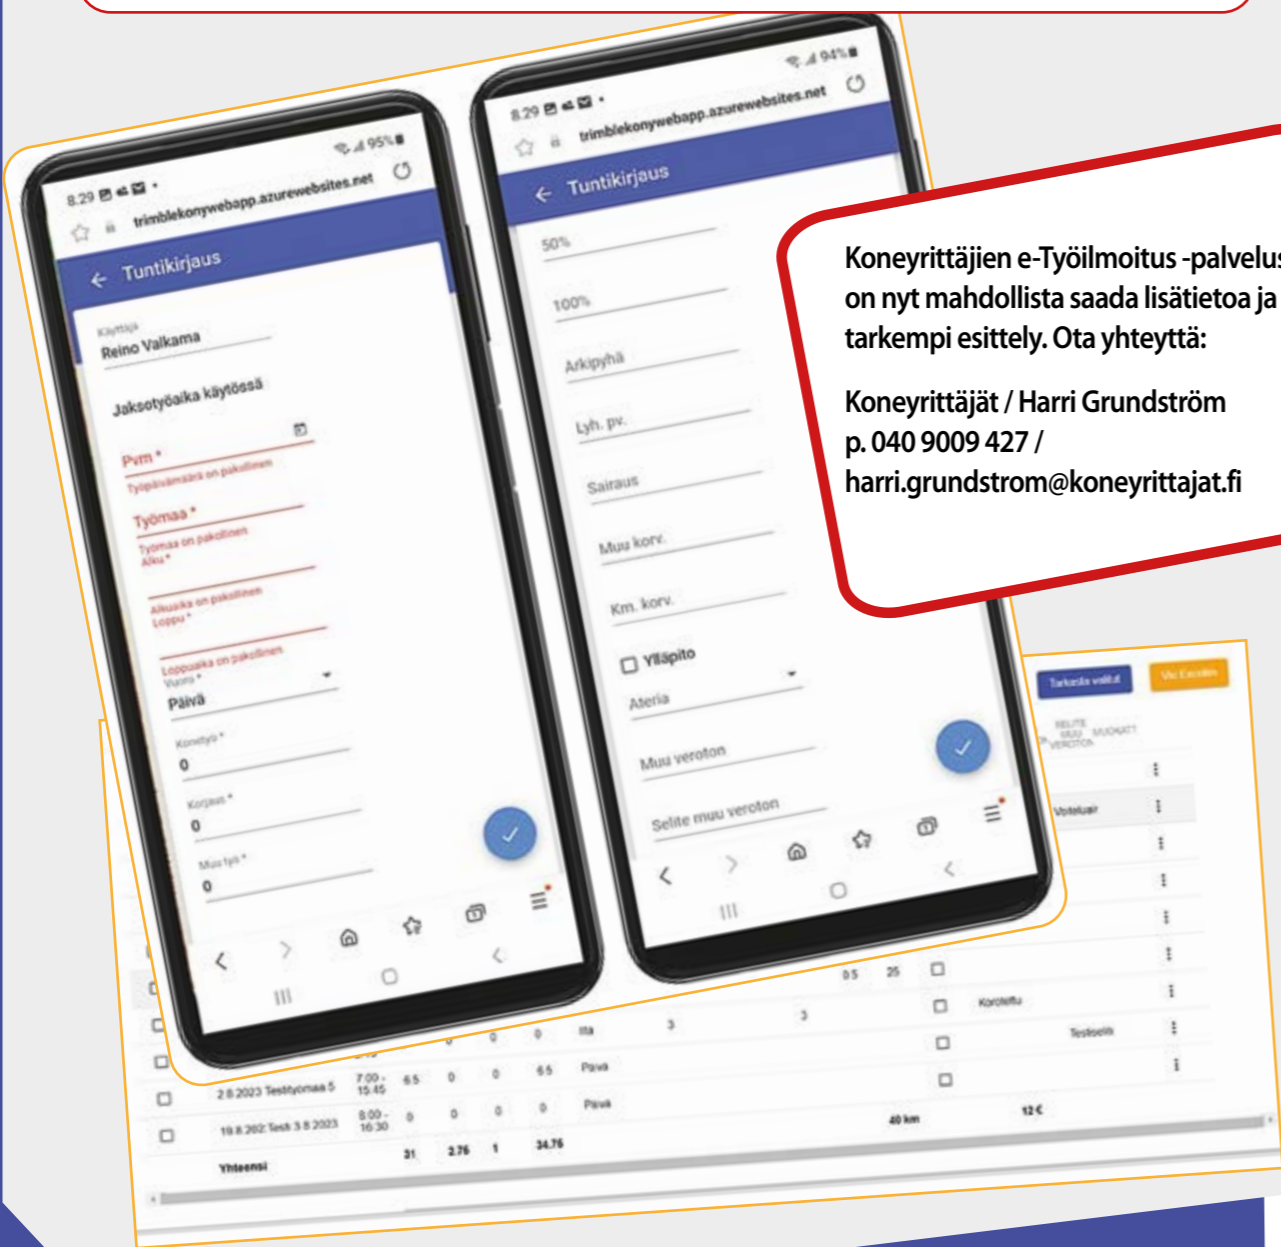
8.29
95%
trimblekonywebapp.azurewebsites.net
← Tuntikirjaus
Käyttäjä
Reino Valkama
Jaksotyöaika käytössä
Pvm *
Työpäivämäärä on pakollinen
Työmaa *
Työmaa on pakollinen
Alku *
Alkuaika on pakollinen
Loppu *
Loppuaika on pakollinen
Vuoro *
Päivä
Konetyö *
0
Korjaus *
0
Muu työ *
0

8.29
94%
trimblekonywebapp.azurewebsites.net
← Tuntikirjaus
50%
100%
Arkipyhä
Lyh. pv.
Sairaus
Muu korv.
Km. korv.
Ylläpito
Ateria
Muu veroton
Selite muu veroton

Koneyrittäjien e-Työilmoitus -palvelus on nyt mahdollista saada lisätietoa ja tarkempi esittely. Ota yhteyttä:

Koneyrittäjät / Harri Grundström
p. 040 9009 427 /
harri.grundstrom@koneyrittajat.fi

Tarkasta valitut
Vie Exceliin
SELITE MUU VEROTON
MUOKATT
Vplaluair
0.5 25
Korotettu
Testiselite
Ilta 3 3
2.8.2023 Testityömaa 5 7.00-15.45 6.5 0 0 6.5 Päivä
19.8.202 Testi 3.8.2023 8.00-16.30 0 0 0 0 Päivä
40 km 12 €
Yhteensä 31 2.76 1 34.76